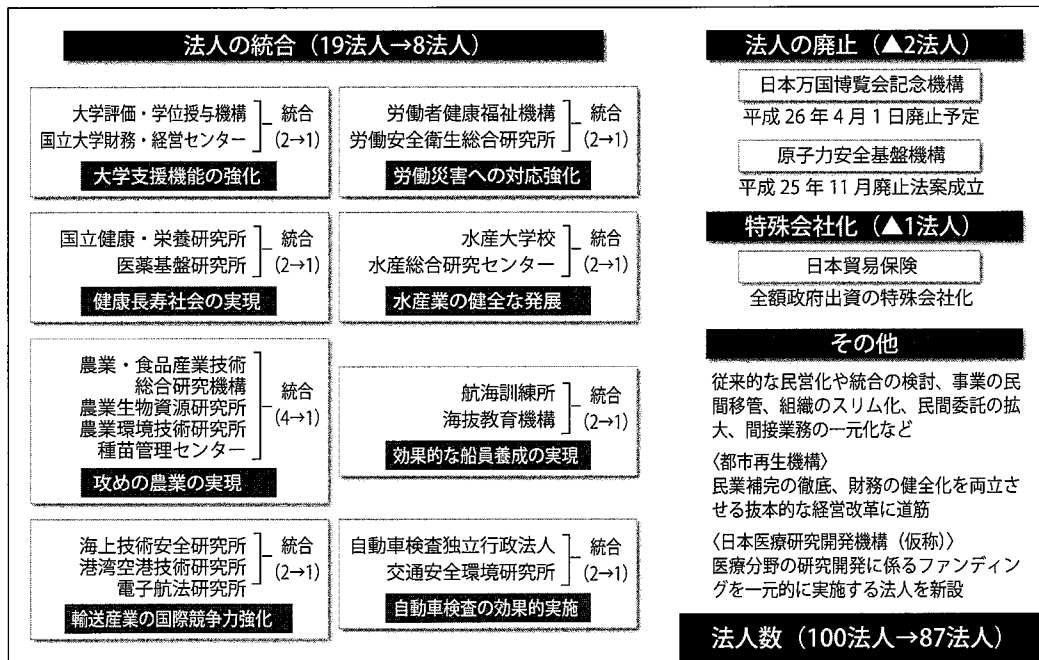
法人の統合（19法人→8法人）

大学評価・学位授与機構
国立大学財務・経営センター
統合 (2→1)
大学支援機能の強化

労働者健康福祉機構
労働安全衛生総合研究所
統合 (2→1)
労働災害への対応強化

国立健康・栄養研究所
医薬基盤研究所
統合 (2→1)
健康長寿社会の実現

水産大学校
水産総合研究センター
統合 (2→1)
水産業の健全な発展

農業・食品産業技術総合研究機構
農業生物資源研究所
農業環境技術研究所
種苗管理センター
統合 (4→1)
攻めの農業の実現

航海訓練所
海技教育機構
統合 (2→1)
効果的な船員養成の実現

海上技術安全研究所
港湾空港技術研究所
電子航法研究所
統合 (2→1)
輸送産業の国際競争力強化

自動車検査独立行政法人
交通安全環境研究所
統合 (2→1)
自動車検査の効果的実施

法人の廃止（▲2法人）

日本万国博覧会記念機構
平成 26 年 4 月 1 日廃止予定

原子力安全基盤機構
平成 25 年 11 月廃止法案成立

特殊会社化（▲1法人）

日本貿易保険
全額政府出資の特殊会社化

その他

従来的な民営化や統合の検討、事業の民間移管、組織のスリム化、民間委託の拡大、間接業務の一元化など

〈都市再生機構〉
民業補完の徹底、財務の健全化を両立させる抜本的な経営改革に道筋

〈日本医療研究開発機構（仮称）〉
医療分野の研究開発に係るファンディングを一元的に実施する法人を新設

法人数（100法人→87法人）